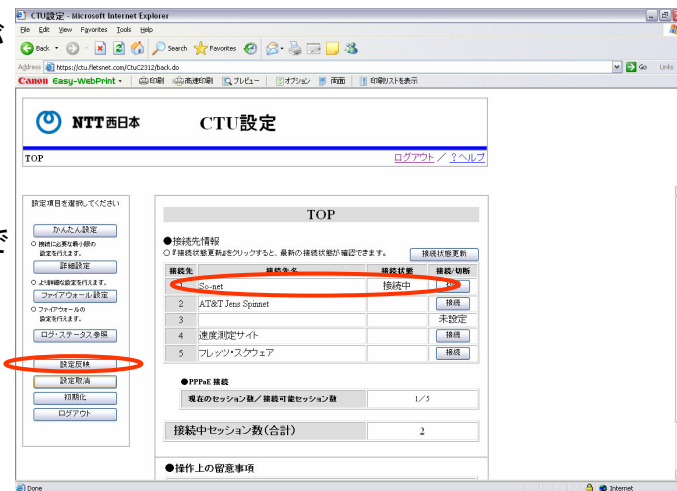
CTU設定 - Microsoft Internet Explorer

File Edit View Favorites Tools Help

Back Search Favorites

Address https://ctu.fletsnet.com/CtuC2312/back.do

Go Links

Canon Easy-WebPrint 印刷 高速印刷 プレビュー オプション 両面 印刷リストを表示

NTT西日本 CTU設定

TOP

ログアウト／？ヘルプ

設定項目を選択してください

かんたん設定

○ 接続に必要な最小限の設定を行えます。

詳細設定

○ より詳細な設定を行えます。

ファイアウォール設定

○ ファイアウォールの設定を行えます。

ログ・ステータス参照

設定反映

設定取消

初期化

ログアウト

TOP

●接続先情報

○「接続状態更新」をクリックすると、最新の接続状態が確認できます。

接続状態更新

| 接続先 | 接続先名 | 接続状態 | 接続/切断 |
|---|---|---|---|
| 1 | So-net | 接続中 | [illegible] |
| 2 | AT&T Jens Spinnet | | 接続 |
| 3 | | | 未設定 |
| 4 | 速度測定サイト | | 接続 |
| 5 | フレッツ・スクウェア | | 接続 |

●PPPoE 接続

| 現在のセッション数／接続可能セッション数 | 1／5 |
|---|---|

| 接続中セッション数(合計) | 2 |
|---|---|

●操作上の留意事項

Done

Internet